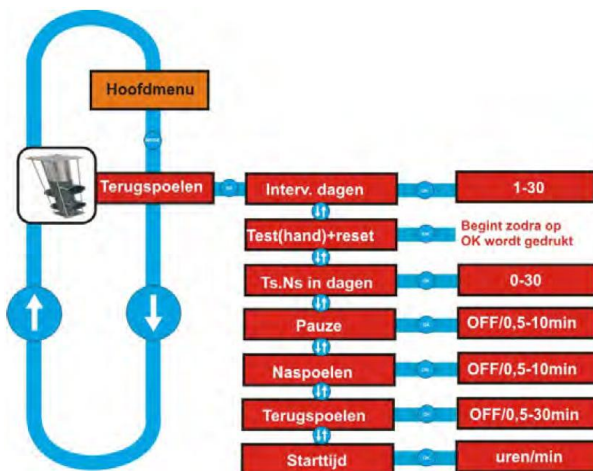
Hoofdmenu

Terugspoelen

Interv. dagen

1-30

Test(hand)+reset

Begint zodra op OK wordt gedrukt

Ts.Ns in dagen

0-30

Pauze

OFF/0,5-10min

Naspoelen

OFF/0,5-10min

Terugspoelen

OFF/0,5-30min

Starttijd

uren/min